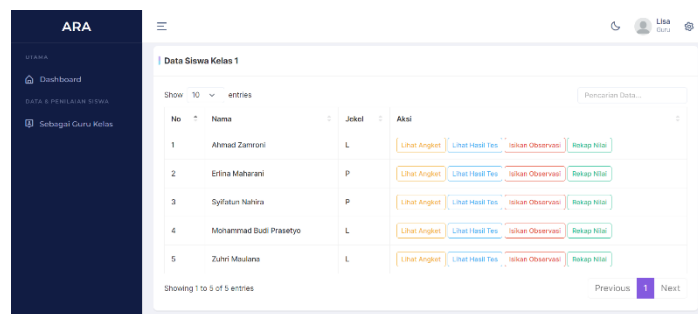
ARA

UTAMA

Dashboard

DATA & PENILAIAN SISWA

Sebagai Guru Kelas

Lisa
Guru

Data Siswa Kelas 1

Show 10 entries

Pencarian Data...

| No | Nama | Jekel | Aksi |
|---|---|---|---|
| 1 | Ahmad Zamroni | L | Lihat Angket Lihat Hasil Tes Isikan Observasi Rekap Nilai |
| 2 | Erlina Maharani | P | Lihat Angket Lihat Hasil Tes Isikan Observasi Rekap Nilai |
| 3 | Syifatun Nahira | P | Lihat Angket Lihat Hasil Tes Isikan Observasi Rekap Nilai |
| 4 | Mohammad Budi Prasetyo | L | Lihat Angket Lihat Hasil Tes Isikan Observasi Rekap Nilai |
| 5 | Zuhri Maulana | L | Lihat Angket Lihat Hasil Tes Isikan Observasi Rekap Nilai |

Showing 1 to 5 of 5 entries

Previous 1 Next